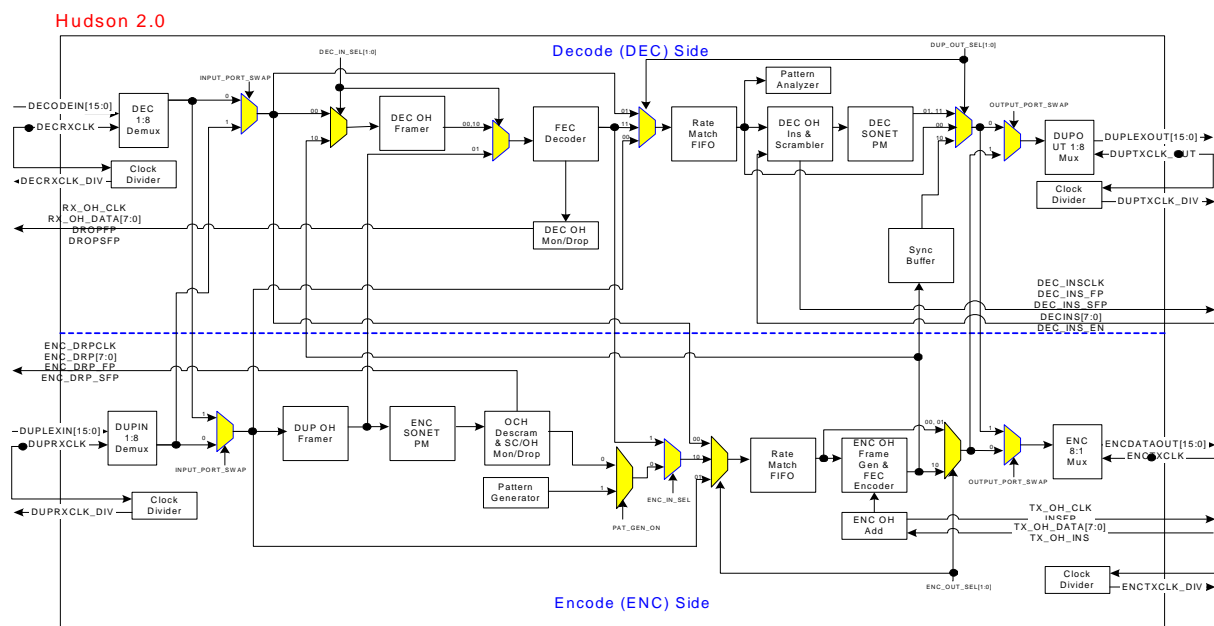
Hudson 2.0

Decode (DEC) Side

DEC_IN_SEL[1:0]
DUP_OUT_SEL[1:0]
INPUT_PORT_SWAP
DECODEIN[15:0]
DECRXCLK
DEC 1:8 Demux
0
1
00
10
DEC OH Framer
00,10
01
FEC Decoder
01
11
00
Rate Match FIFO
Pattern Analyzer
DEC OH Ins & Scrambler
DEC SONET PM
01, 11
00
10
OUTPUT_PORT_SWAP
0
1
DUPOUT 1:8 Mux
DUPLEXOUT[15:0]
DUPTXCLK_OUT
Clock Divider
DECRXCLK_DIV
Clock Divider
DUPTXCLK_DIV
RX_OH_CLK
RX_OH_DATA[7:0]
DROPFP
DROPSFP
DEC OH Mon/Drop
Sync Buffer
DEC_INSCLK
DEC_INS_FP
DEC_INS_SFP
DECINS[7:0]
DEC_INS_EN
ENC_DRPCLK
ENC_DRP[7:0]
ENC_DRP_FP
ENC_DRP_SFP
DUPLEXIN[15:0]
DUPRXCLK
DUPIN 1:8 Demux
1
0
INPUT_PORT_SWAP
DUP OH Framer
ENC SONET PM
OCH Descram & SC/OH Mon/Drop
0
1
Pattern Generator
PAT_GEN_ON
1
0
ENC_IN_SEL
00
10
01
Rate Match FIFO
ENC OH Frame Gen & FEC Encoder
00, 01
10
OUTPUT_PORT_SWAP
1
0
ENC 8:1 Mux
ENCDATAOUT[15:0]
ENCTXCLK
Clock Divider
DUPRXCLK_DIV
ENC OH Add
TX_OH_CLK
INSFP
TX_OH_DATA[7:0]
TX_OH_INS
ENC_OUT_SEL[1:0]
Clock Divider
ENCTXCLK_DIV

Encode (ENC) Side